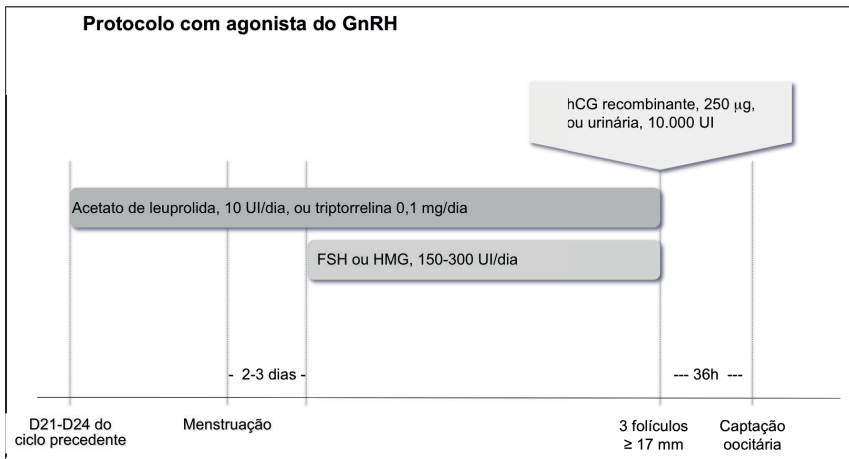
Protocolo com agonista do GnRH

hCG recombinante, 250 $\mu$g, ou urinária, 10.000 UI

Acetato de leuprolida, 10 UI/dia, ou triptorrelina 0,1 mg/dia

FSH ou HMG, 150-300 UI/dia

- 2-3 dias -

--- 36h ---

D21-D24 do ciclo precedente

Menstruação

3 folículos $\geq$ 17 mm

Captação oocitária